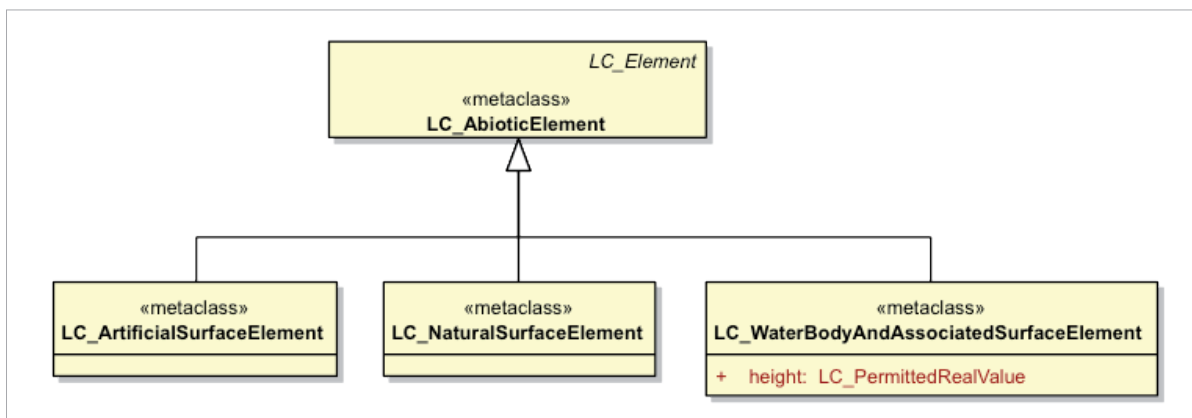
LC_Element
«metaclass»
LC_AbioticElement

«metaclass»
LC_ArtificialSurfaceElement

«metaclass»
LC_NaturalSurfaceElement

«metaclass»
LC_WaterBodyAndAssociatedSurfaceElement

+ height: LC_PermittedRealValue